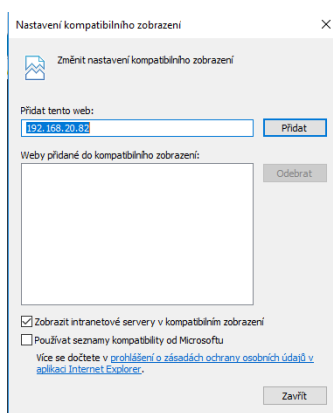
Nastavení kompatibilního zobrazení

×

Změnit nastavení kompatibilního zobrazení

Přidat tento web:

192.168.20.82

Přidat

Weby přidané do kompatibilního zobrazení:

Odebrat

☑ Zobrazit intranetové servery v kompatibilním zobrazení

☐ Používat seznamy kompatibility od Microsoftu

Více se dočtete v prohlášení o zásadách ochrany osobních údajů v aplikaci Internet Explorer.

Zavřít